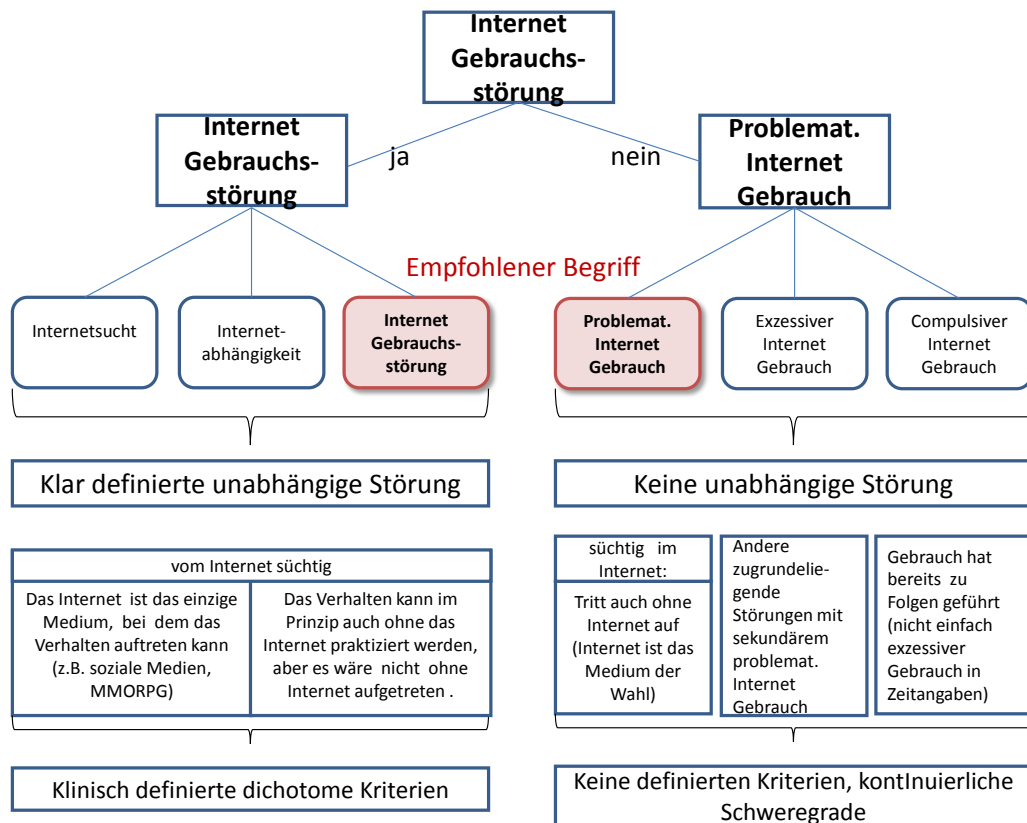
Internet Gebrauchs-störung

Internet Gebrauchs-störung

ja

nein

Problemat. Internet Gebrauch

Empfohlener Begriff

Internetsucht

Internet-abhängigkeit

Internet Gebrauchs-störung

Problemat. Internet Gebrauch

Exzessiver Internet Gebrauch

Compulsiver Internet Gebrauch

Klar definierte unabhängige Störung

Keine unabhängige Störung

vom Internet süchtig

Das Internet ist das einzige Medium, bei dem das Verhalten auftreten kann (z.B. soziale Medien, MMORPG)

Das Verhalten kann im Prinzip auch ohne das Internet praktiziert werden, aber es wäre nicht ohne Internet aufgetreten .

süchtig im Internet:

Tritt auch ohne Internet auf (Internet ist das Medium der Wahl)

Andere zugrundeliegende Störungen mit sekundärem problemat. Internet Gebrauch

Gebrauch hat bereits zu Folgen geführt (nicht einfach exzessiver Gebrauch in Zeitangaben)

Klinisch definierte dichotome Kriterien

Keine definierten Kriterien, kontInuierliche Schweregrade